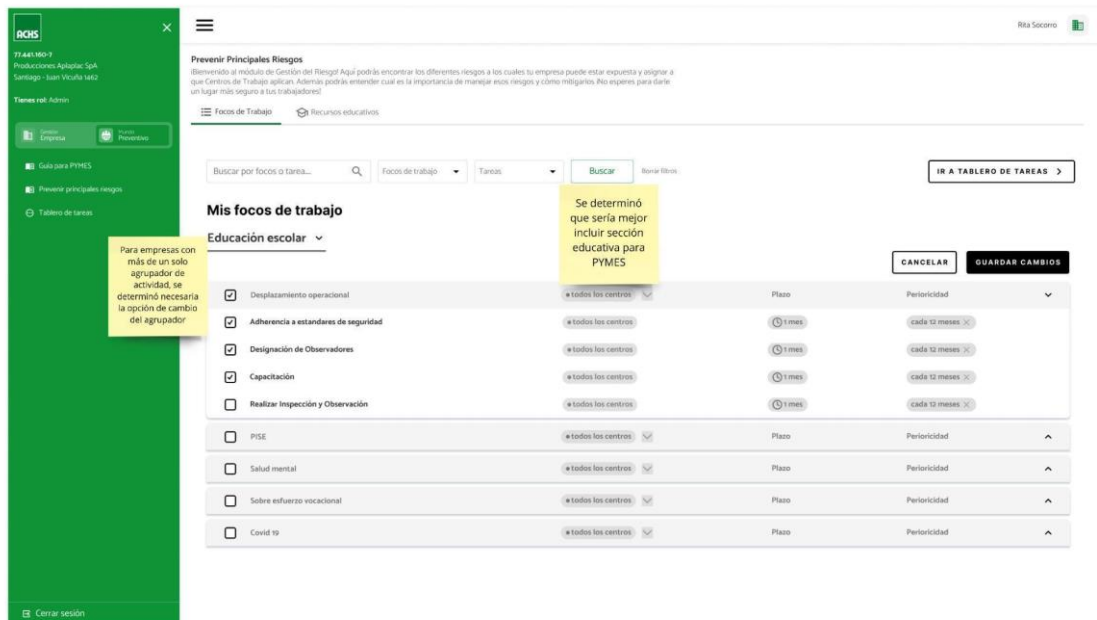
ACHS

77.441.160-7
Producciones Aplaplac SpA
Santiago - Juan Vicuña 1462

Tienes rol: Admin

Gestión Empresa
Prevención Preventivo

Guía para PYMES
Prevenir principales riesgos
Tablero de tareas

Cerrar sesión

Rita Socorro

Prevenir Principales Riesgos
¡Bienvenido al módulo de Gestión del Riesgo! Aquí podrás encontrar los diferentes riesgos a los cuales tu empresa puede estar expuesta y asignar a que Centros de Trabajo aplican. Además podrás entender cual es la importancia de manejar esos riesgos y cómo mitigarlos. ¡No esperes para darle un lugar más seguro a tus trabajadores!

Focos de Trabajo
Recursos educativos

Buscar por focos o tarea...
Focos de trabajo
Tareas
Buscar
Borrar filtros

IR A TABLERO DE TAREAS >

Se determinó que sería mejor incluir sección educativa para PYMES

Mis focos de trabajo

Educación escolar

Para empresas con más de un solo agrupador de actividad, se determinó necesaria la opción de cambio del agrupador

CANCELAR
GUARDAR CAMBIOS

| | | | |
|---|---|---|---|
| Desplazamiento operacional | • todos los centros | Plazo | Periocidad |
| Adherencia a estandares de seguridad | • todos los centros | 1 mes | cada 12 meses |
| Designación de Observadores | • todos los centros | 1 mes | cada 12 meses |
| Capacitación | • todos los centros | 1 mes | cada 12 meses |
| Realizar Inspección y Observación | • todos los centros | 1 mes | cada 12 meses |
| PISE | • todos los centros | Plazo | Periocidad |
| Salud mental | • todos los centros | Plazo | Periocidad |
| Sobre esfuerzo vocacional | • todos los centros | Plazo | Periocidad |
| Covid 19 | • todos los centros | Plazo | Periocidad |